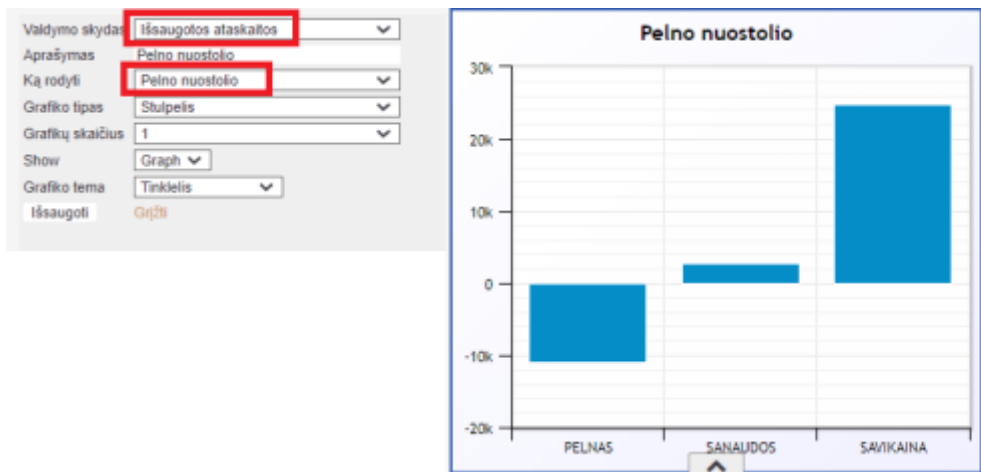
| | |
|---|---|
| Valdymo skydas | Išsaugotos ataskaitos |
| Aprašymas | Pelno nuostolio |
| Ką rodyti | Pelno nuostolio |
| Grafiko tipas | Stulpelis |
| Grafikų skaičius | 1 |
| Show | Graph |
| Grafiko tema | Tinklelis |

Išsaugoti Grįžti

Pelno nuostolio

30k
20k
10k
0
-10k
-20k

PELNAS SANAUDOS SAVIKAINA